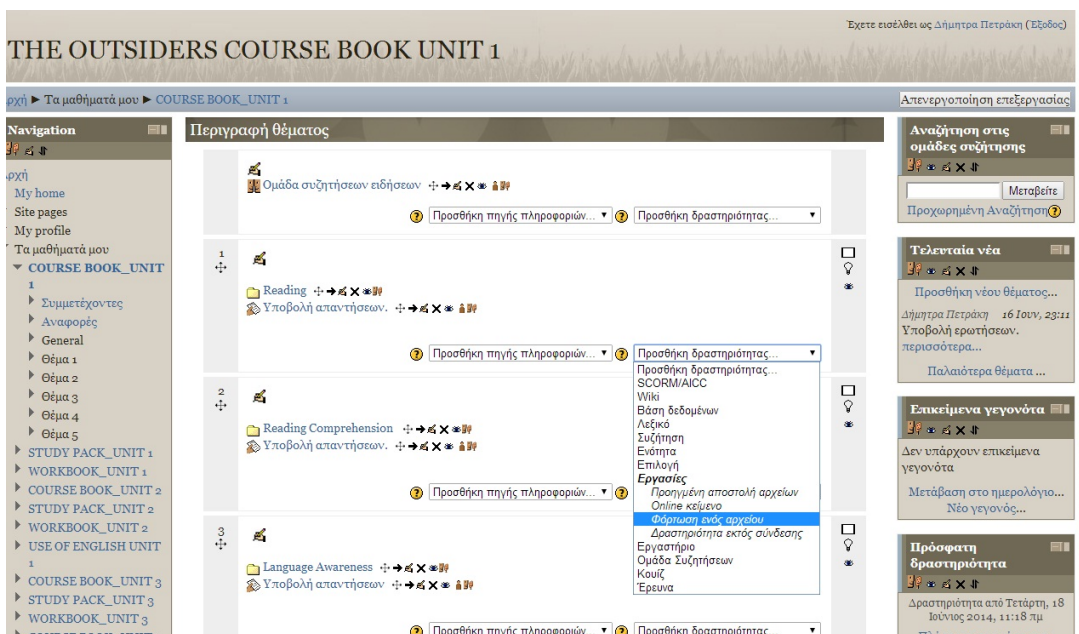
Έχετε εισέλθει ως Δήμητρα Πετράκη (Έξοδος)

THE OUTSIDERS COURSE BOOK UNIT 1

ρχή ► Τα μαθήματά μου ► COURSE BOOK_UNIT 1

Απενεργοποίηση επεξεργασίας

Navigation

ρχή
My home
Site pages
My profile
Τα μαθήματά μου
COURSE BOOK_UNIT 1
Συμμετέχοντες
Αναφορές
General
Θέμα 1
Θέμα 2
Θέμα 3
Θέμα 4
Θέμα 5
STUDY PACK_UNIT 1
WORKBOOK_UNIT 1
COURSE BOOK_UNIT 2
STUDY PACK_UNIT 2
WORKBOOK_UNIT 2
USE OF ENGLISH UNIT 1
COURSE BOOK_UNIT 3
STUDY PACK_UNIT 3
WORKBOOK_UNIT 3

Περιγραφή θέματος

Ομάδα συζητήσεων ειδήσεων

Προσθήκη πηγής πληροφοριών... Προσθήκη δραστηριότητας...

1

Reading
Υποβολή απαντήσεων.

Προσθήκη πηγής πληροφοριών... Προσθήκη δραστηριότητας...

Προσθήκη δραστηριότητας...
SCORM/AICC
Wiki
Βάση δεδομένων
Λεξικό
Συζήτηση
Ενότητα
Επιλογή
Εργασίες
Προηγμένη αποστολή αρχείων
Online κείμενο
Φόρτωση ενός αρχείου
Δραστηριότητα εκτός σύνδεσης
Εργαστήριο
Ομάδα Συζητήσεων
Κουίζ
Έρευνα

2

Reading Comprehension
Υποβολή απαντήσεων.

Προσθήκη πηγής πληροφοριών...

3

Language Awareness
Υποβολή απαντήσεων

Προσθήκη πηγής πληροφοριών... Προσθήκη δραστηριότητας...

Αναζήτηση στις ομάδες συζήτησης

Μεταβείτε
Προχωρημένη Αναζήτηση

Τελευταία νέα

Προσθήκη νέου θέματος...
Δήμητρα Πετράκη 16 Ιουν, 23:11
Υποβολή ερωτήσεων.
περισσότερα...
Παλαιότερα θέματα ...

Επικείμενα γεγονότα

Δεν υπάρχουν επικείμενα γεγονότα
Μετάβαση στο ημερολόγιο...
Νέο γεγονός...

Πρόσφατη δραστηριότητα

Δραστηριότητα από Τετάρτη, 18 Ιουνίου 2014, 11:18 πμ